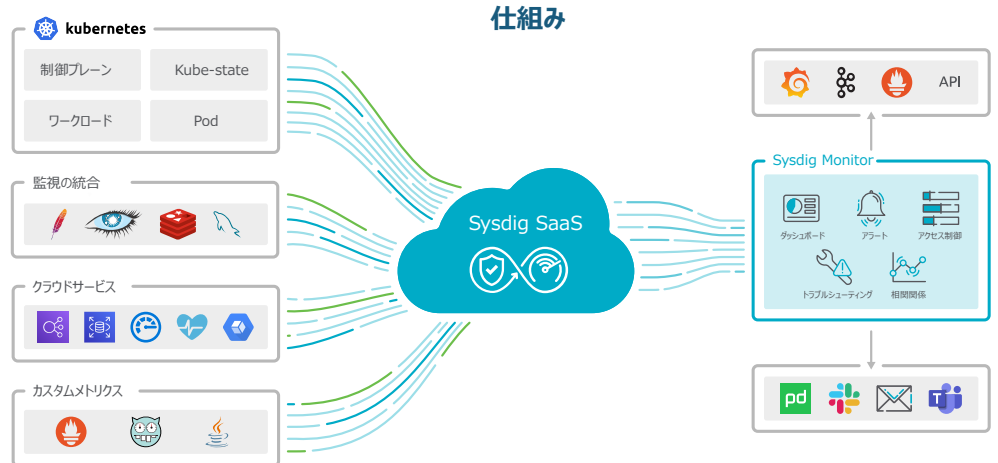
仕組み

kubernetes

制御プレーン

Kube-state

ワークロード

Pod

監視の統合

クラウドサービス

カスタムメトリクス

Sysdig SaaS

API

Sysdig Monitor

ダッシュボード

アラート

アクセス制御

トラブルシューティング

相関関係

pd